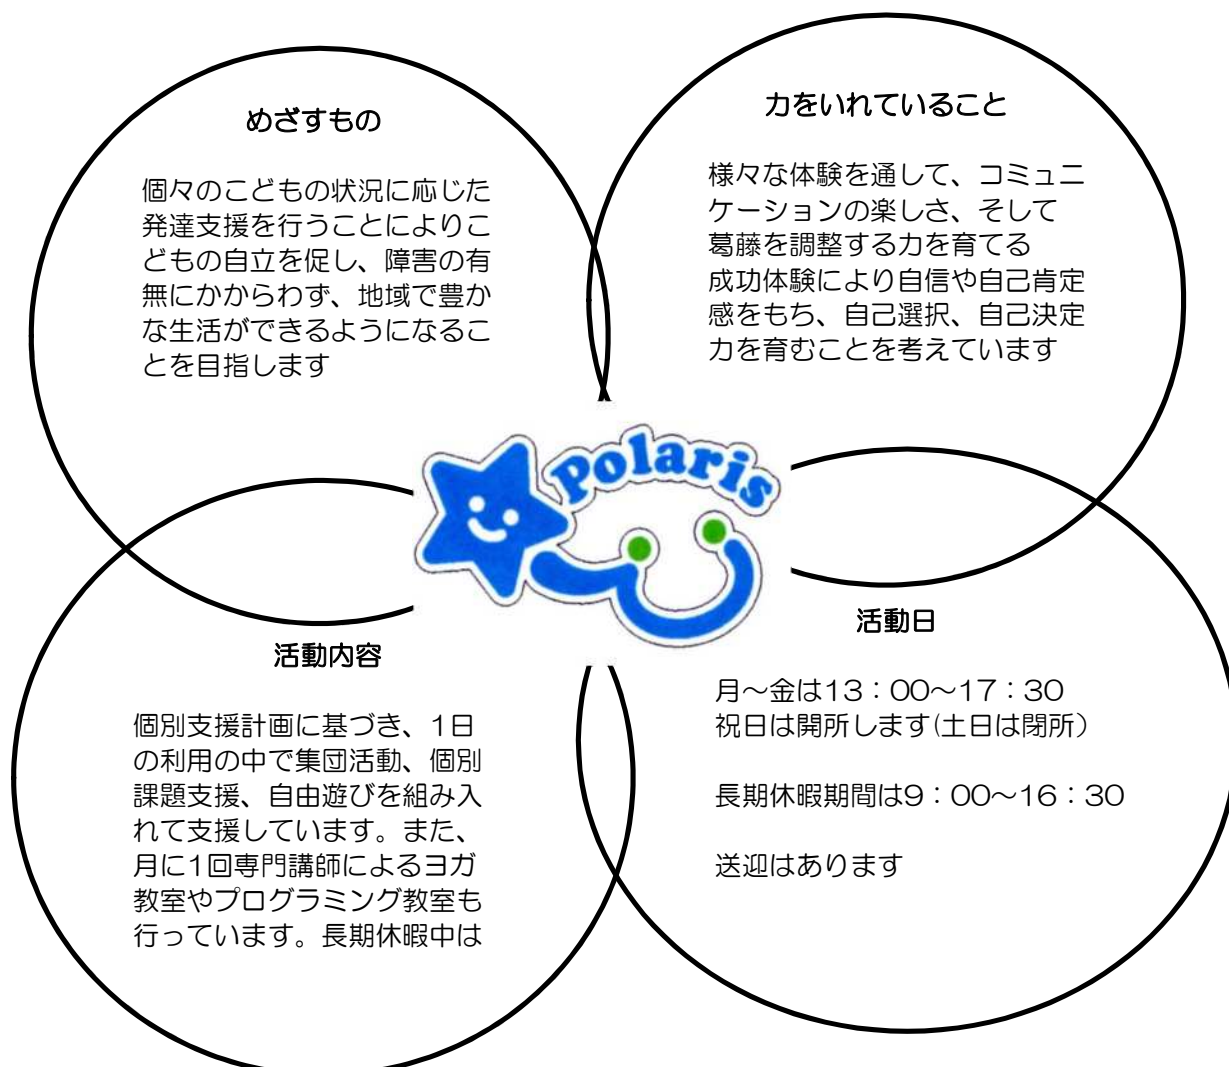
めざすもの

個々のこどもの状況に応じた発達支援を行うことによりこどもの自立を促し、障害の有無にかかわらず、地域で豊かな生活ができるようになることを目指します

力をいれていること

様々な体験を通して、コミュニケーションの楽しさ、そして葛藤を調整する力を育てる
成功体験により自信や自己肯定感をもち、自己選択、自己決定力を育むことを考えています

Polaris

活動内容

個別支援計画に基づき、1日の利用の中で集団活動、個別課題支援、自由遊びを組み入れて支援しています。また、月に1回専門講師によるヨガ教室やプログラミング教室も行っています。長期休暇中は

活動日

月～金は13：00～17：30
祝日は開所します(土日は閉所)

長期休暇期間は9：00～16：30

送迎はあります